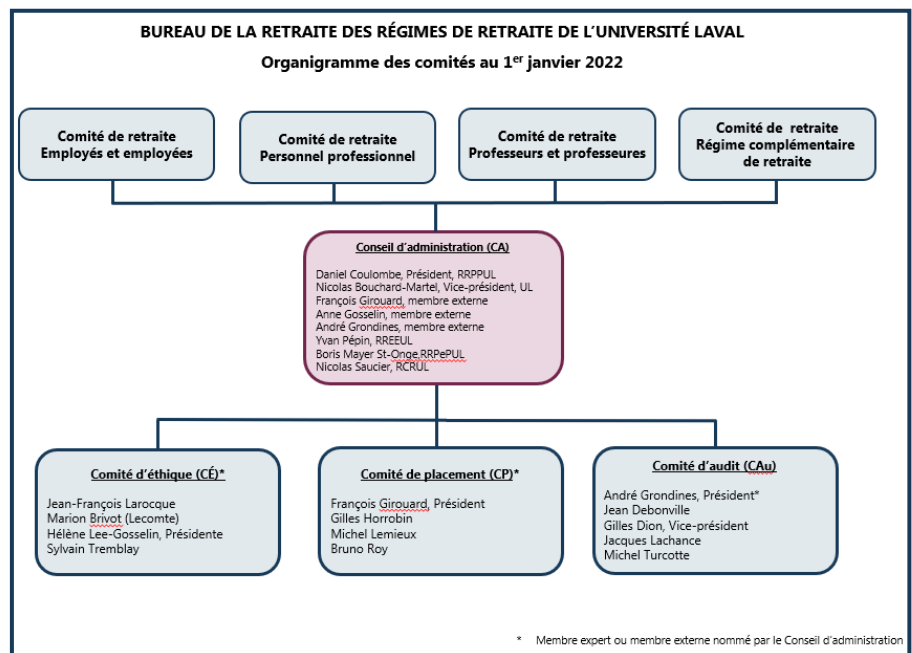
BUREAU DE LA RETRAITE DES RÉGIMES DE RETRAITE DE L'UNIVERSITÉ LAVAL

Organigramme des comités au 1$^{er}$ janvier 2022

Comité de retraite
Employés et employées

Comité de retraite
Personnel professionnel

Comité de retraite
Professeurs et professeures

Comité de retraite
Régime complémentaire de retraite

Conseil d'administration (CA)

Daniel Coulombe, Président, RRPPUL
Nicolas Bouchard-Martel, Vice-président, UL
François Girouard, membre externe
Anne Gosselin, membre externe
André Grondines, membre externe
Yvan Pépin, RREEUL
Boris Mayer St-Onge,RRPePUL
Nicolas Saucier, RCRUL

Comité d'éthique (CÉ)*

Jean-François Larocque
Marion Brivot (Lecomte)
Hélène Lee-Gosselin, Présidente
Sylvain Tremblay

Comité de placement (CP)*

François Girouard, Président
Gilles Horrobin
Michel Lemieux
Bruno Roy

Comité d'audit (CAu)

André Grondines, Président*
Jean Debonville
Gilles Dion, Vice-président
Jacques Lachance
Michel Turcotte

* Membre expert ou membre externe nommé par le Conseil d'administration